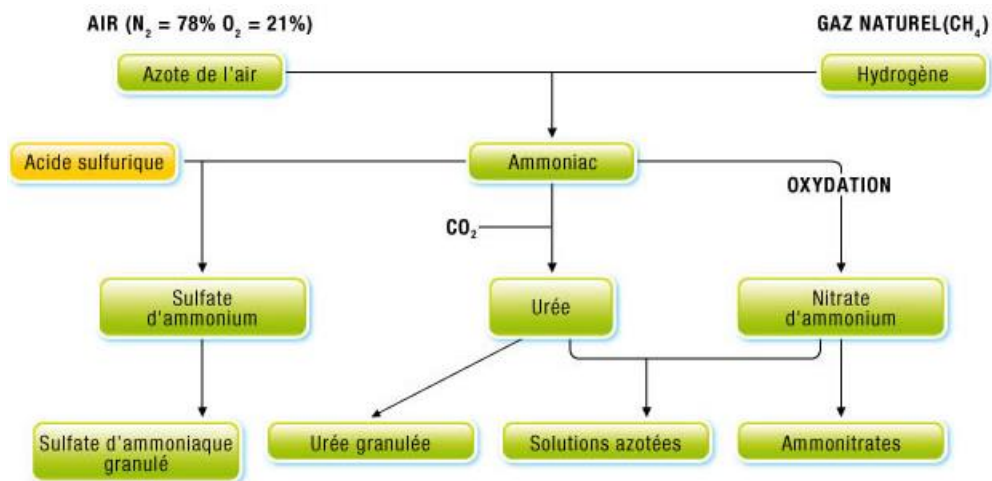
AIR ($N_2$ = 78% $O_2$ = 21%)

GAZ NATUREL($CH_4$)

Azote de l'air

Hydrogène

Acide sulfurique

Ammoniac

OXYDATION

$CO_2$

Sulfate d'ammonium

Urée

Nitrate d'ammonium

Sulfate d'ammoniaque granulé

Urée granulée

Solutions azotées

Ammonitrates